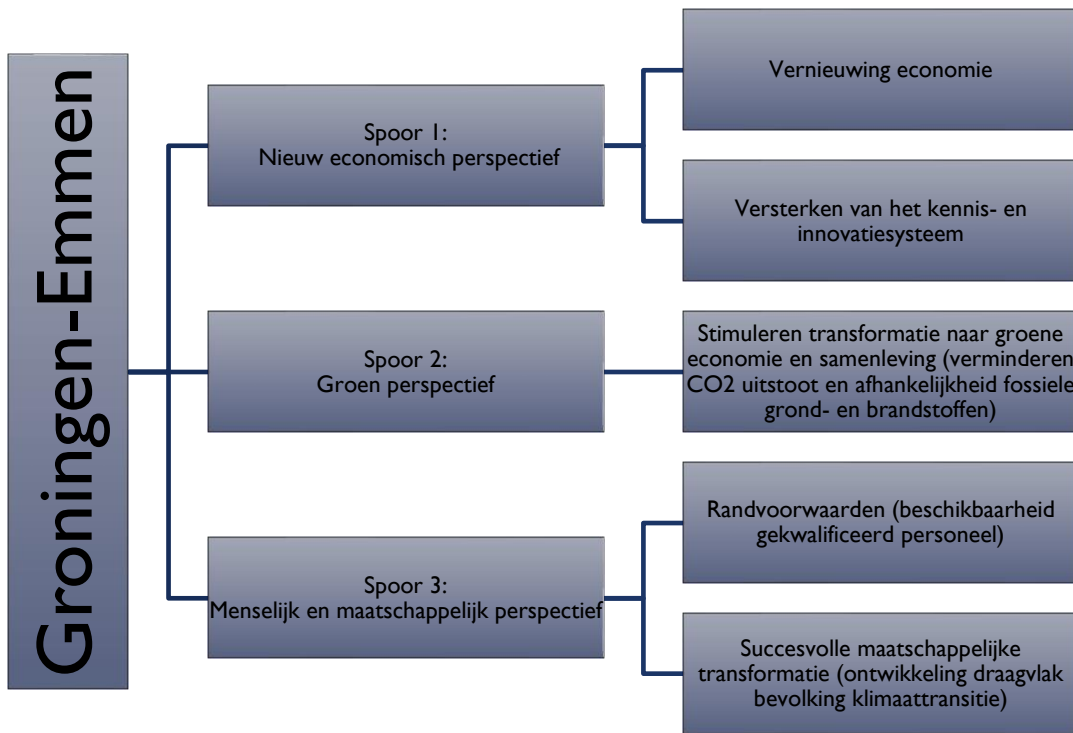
Groningen-Emmen

Spoor 1:
Nieuw economisch perspectief

Vernieuwing economie

Versterken van het kennis- en innovatiesysteem

Spoor 2:
Groen perspectief

Stimuleren transformatie naar groene economie en samenleving (verminderen CO2 uitstoot en afhankelijkheid fossiele grond- en brandstoffen)

Spoor 3:
Menselijk en maatschappelijk perspectief

Randvoorwaarden (beschikbaarheid gekwalificeerd personeel)

Succesvolle maatschappelijke transformatie (ontwikkeling draagvlak bevolking klimaattransitie)